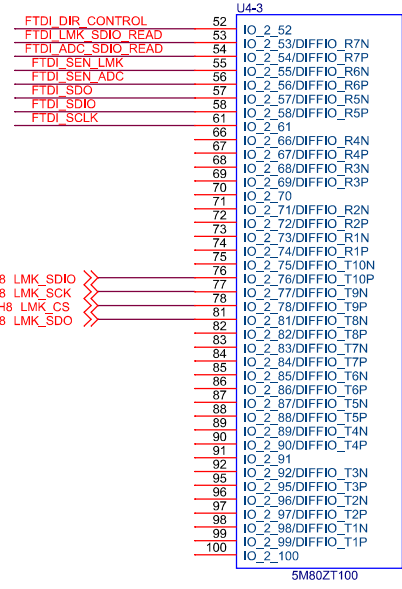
U4-3

FTDI_DIR_CONTROL 52 IO_2_52
FTDI_LMK_SDIO_READ 53 IO_2_53/DIFFIO_R7N
FTDI_ADC_SDIO_READ 54 IO_2_54/DIFFIO_R7P
FTDI_SEN_LMK 55 IO_2_55/DIFFIO_R6N
FTDI_SEN_ADC 56 IO_2_56/DIFFIO_R6P
FTDI_SDO 57 IO_2_57/DIFFIO_R5N
FTDI_SDIO 58 IO_2_58/DIFFIO_R5P
FTDI_SCLK 61 IO_2_61
66 IO_2_66/DIFFIO_R4N
67 IO_2_67/DIFFIO_R4P
68 IO_2_68/DIFFIO_R3N
69 IO_2_69/DIFFIO_R3P
70 IO_2_70
71 IO_2_71/DIFFIO_R2N
72 IO_2_72/DIFFIO_R2P
73 IO_2_73/DIFFIO_R1N
74 IO_2_74/DIFFIO_R1P
75 IO_2_75/DIFFIO_T10N
8 LMK_SDIO 76 IO_2_76/DIFFIO_T10P
8 LMK_SCK 77 IO_2_77/DIFFIO_T9N
H8 LMK_CS 78 IO_2_78/DIFFIO_T9P
8 LMK_SDO 81 IO_2_81/DIFFIO_T8N
82 IO_2_82/DIFFIO_T8P
83 IO_2_83/DIFFIO_T7N
84 IO_2_84/DIFFIO_T7P
85 IO_2_85/DIFFIO_T6N
86 IO_2_86/DIFFIO_T6P
87 IO_2_87/DIFFIO_T5N
88 IO_2_88/DIFFIO_T5P
89 IO_2_89/DIFFIO_T4N
90 IO_2_90/DIFFIO_T4P
91 IO_2_91
92 IO_2_92/DIFFIO_T3N
95 IO_2_95/DIFFIO_T3P
96 IO_2_96/DIFFIO_T2N
97 IO_2_97/DIFFIO_T2P
98 IO_2_98/DIFFIO_T1N
99 IO_2_99/DIFFIO_T1P
100 IO_2_100

5M80ZT100